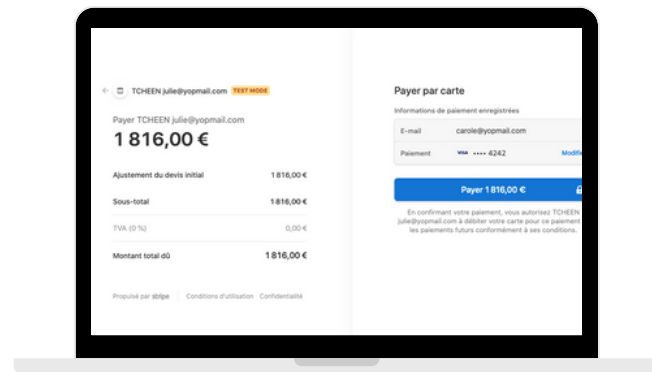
TCHEEN julie@yopmail.com TEST MODE

Payer TCHEEN julie@yopmail.com

1 816,00 €

| Ajustement du devis initial | 1 816,00 € |
|---|---|
| Sous-total | 1 816,00 € |
| TVA (0 %) | 0,00 € |
| Montant total dû | 1 816,00 € |

Propulsé par stripe | Conditions d'utilisation Confidentialité

Payer par carte

Informations de paiement enregistrées

E-mail carole@yopmail.com

Paiement VISA •••• 4242 Modifi

Payer 1 816,00 €

En confirmant votre paiement, vous autorisez TCHEEN julie@yopmail.com à débiter votre carte pour ce paiement les paiements futurs conformément à ses conditions.